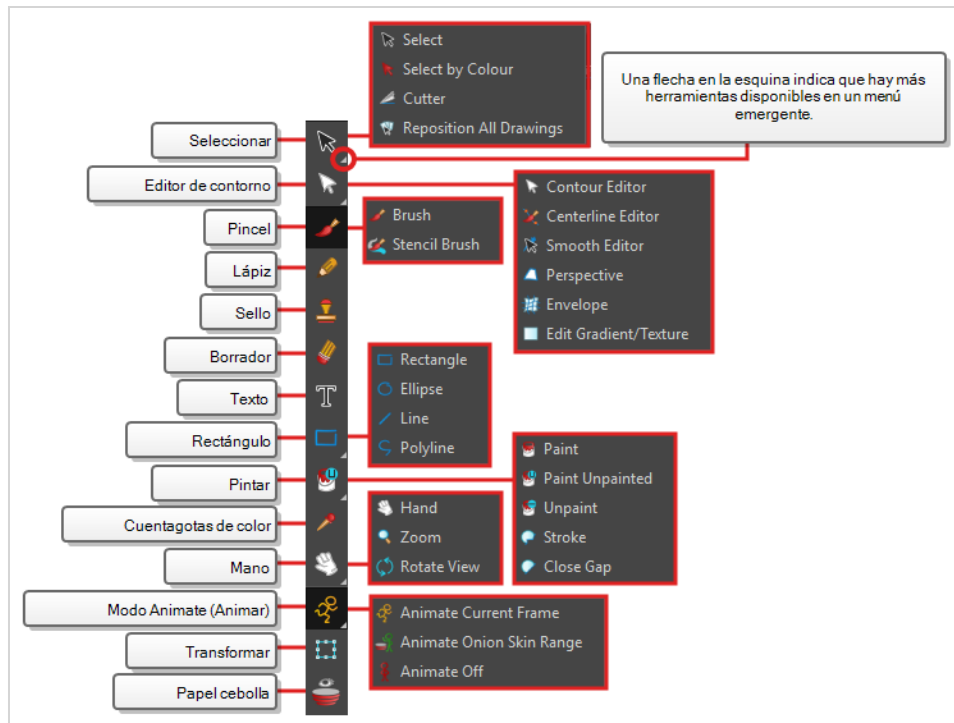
Select
Select by Colour
Cutter
Reposition All Drawings

Una flecha en la esquina indica que hay más herramientas disponibles en un menú emergente.

Seleccionar
Editor de contorno
Contour Editor
Centerline Editor
Smooth Editor
Perspective
Envelope
Edit Gradient/Texture
Pincel
Brush
Stencil Brush
Lápiz
Sello
Borrador
Texto
Rectangle
Ellipse
Line
Polyline
Rectángulo
Pintar
Paint
Paint Unpainted
Unpaint
Stroke
Close Gap
Cuentagotas de color
Hand
Zoom
Rotate View
Mano
Modo Animate (Animar)
Animate Current Frame
Animate Onion Skin Range
Animate Off
Transformar
Papel cebolla